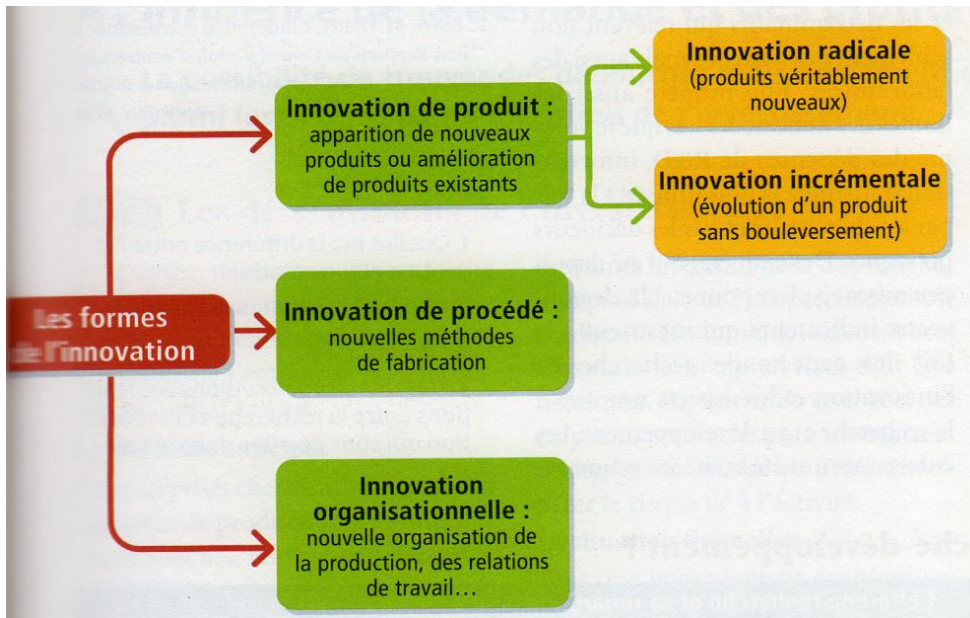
Les formes de l'innovation

Innovation de produit : apparition de nouveaux produits ou amélioration de produits existants

Innovation radicale (produits véritablement nouveaux)

Innovation incrémentale (évolution d'un produit sans bouleversement)

Innovation de procédé : nouvelles méthodes de fabrication

Innovation organisationnelle : nouvelle organisation de la production, des relations de travail…